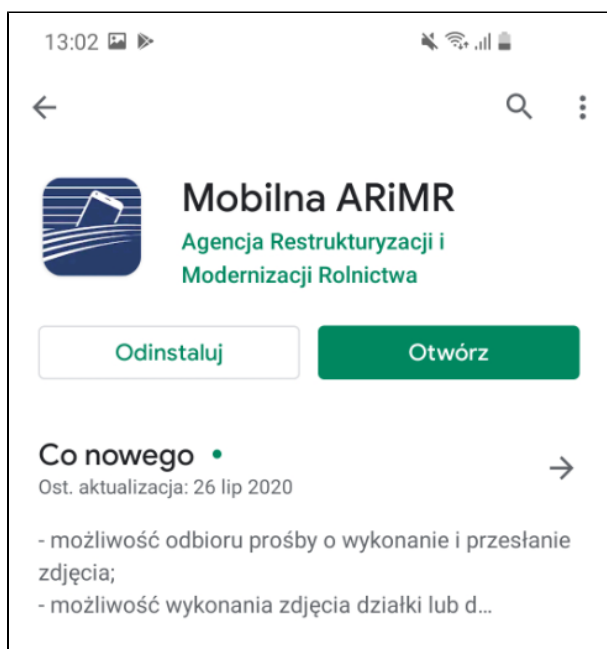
13:02

Mobilna ARiMR
Agencja Restrukturyzacji i Modernizacji Rolnictwa

Odinstaluj
Otwórz

Co nowego •
Ost. aktualizacja: 26 lip 2020

- możliwość odbioru prośby o wykonanie i przesłanie zdjęcia;
- możliwość wykonania zdjęcia działki lub d...